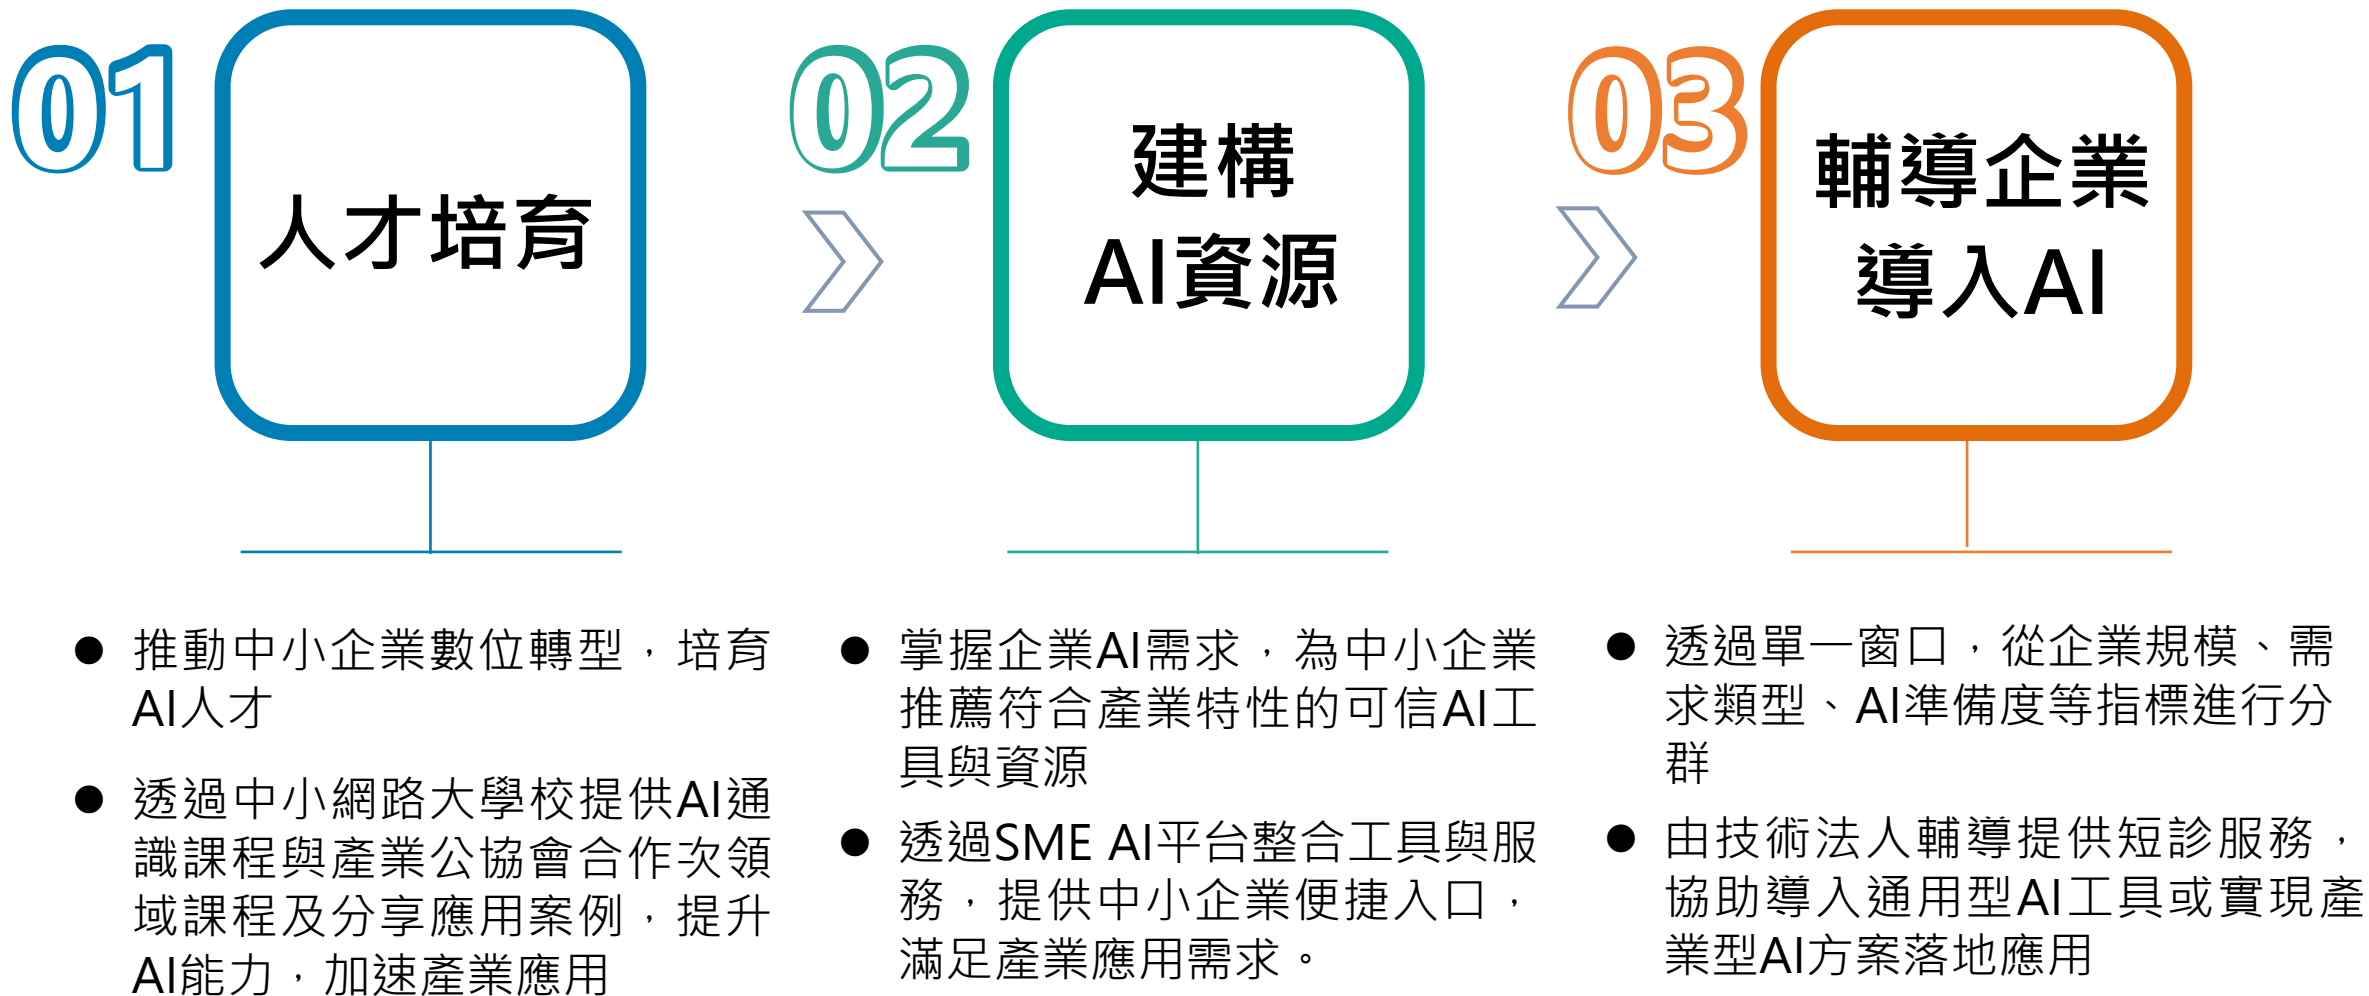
01

人才培育

- 推動中小企業數位轉型，培育AI人才
- 透過中小網路大學校提供AI通識課程與產業公協會合作次領域課程及分享應用案例，提升AI能力，加速產業應用

02

建構AI資源

- 掌握企業AI需求，為中小企業推薦符合產業特性的可信AI工具與資源
- 透過SME AI平台整合工具與服務，提供中小企業便捷入口，滿足產業應用需求。

03

輔導企業導入AI

- 透過單一窗口，從企業規模、需求類型、AI準備度等指標進行分群
- 由技術法人輔導提供短診服務，協助導入通用型AI工具或實現產業型AI方案落地應用